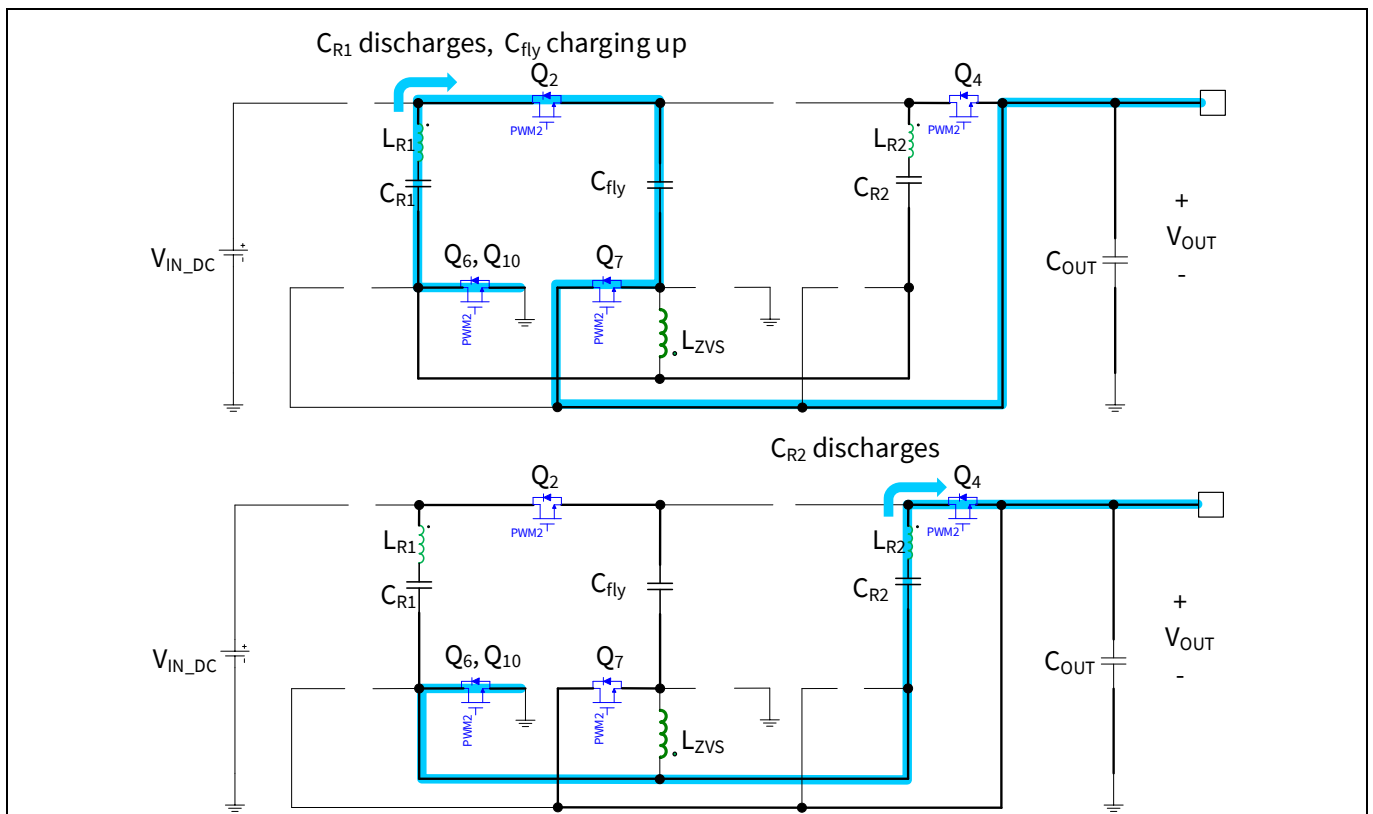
$C_{R1}$ discharges, $C_{fly}$ charging up

$Q_2$
PWM2
$Q_4$
PWM2
$L_{R1}$
$C_{R1}$
$C_{fly}$
$L_{R2}$
$C_{R2}$
+
$V_{OUT}$
-
$V_{IN\_DC}$
$Q_6$, $Q_{10}$
PWM2
$Q_7$
PWM2
$C_{OUT}$
$L_{ZVS}$

$C_{R2}$ discharges

$Q_2$
PWM2
$Q_4$
PWM2
$L_{R1}$
$C_{R1}$
$C_{fly}$
$L_{R2}$
$C_{R2}$
+
$V_{OUT}$
-
$V_{IN\_DC}$
$Q_6$, $Q_{10}$
PWM2
$Q_7$
PWM2
$C_{OUT}$
$L_{ZVS}$